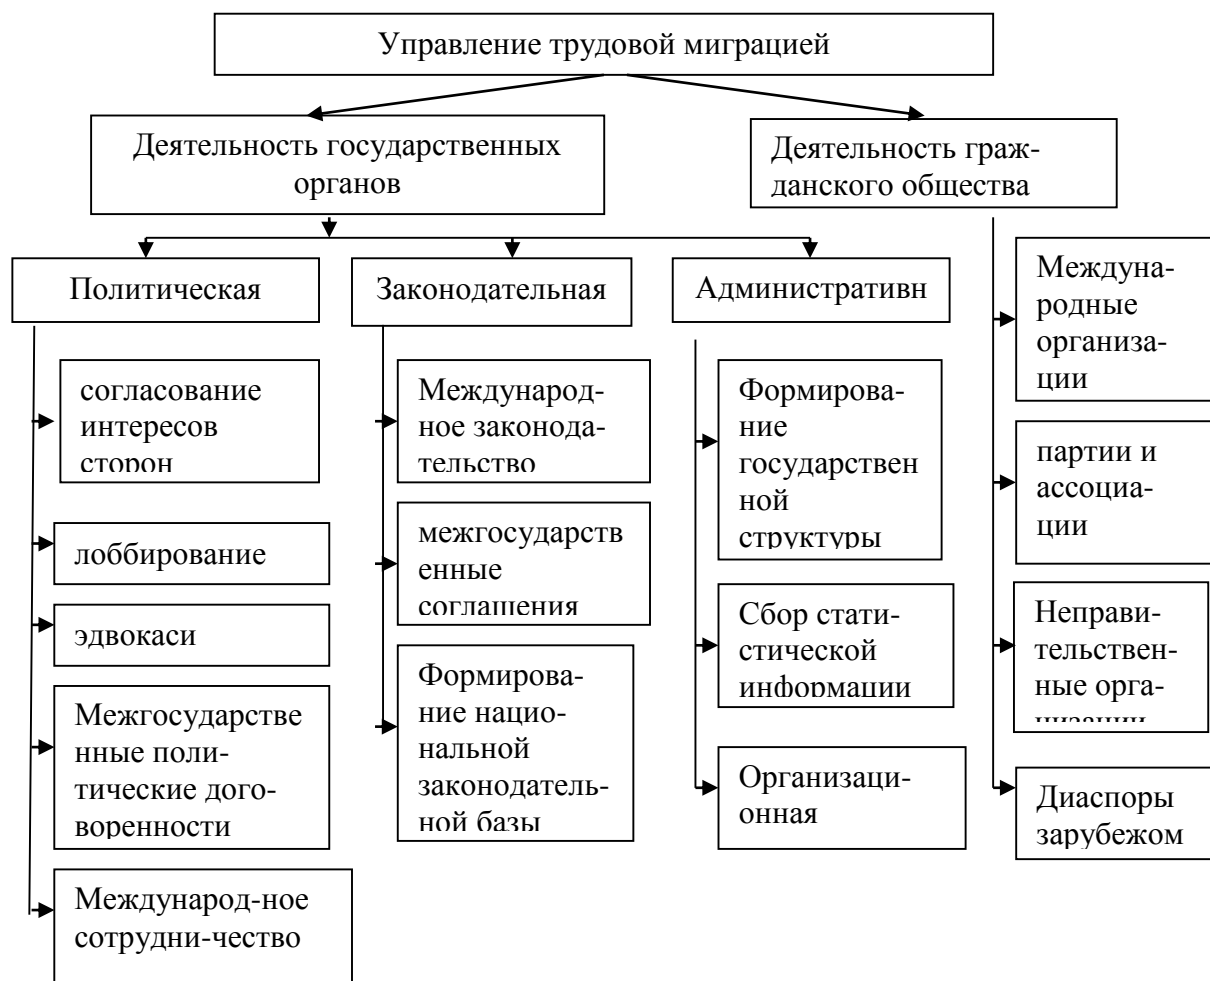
Управление трудовой миграцией

Деятельность государственных органов

Деятельность гражданского общества

Политическая

Законодательная

Административн

согласование интересов сторон

лоббирование

эдвокаси

Межгосударственные политические договоренности

Международ-ное сотрудни-чество

Международное законодательство

межгосударственные соглашения

Формирование национальной законодательной базы

Формирование государственной структуры

Сбор статистической информации

Организационная

Международные организации

партии и ассоциации

Неправительственные организации

Диаспоры зарубежом